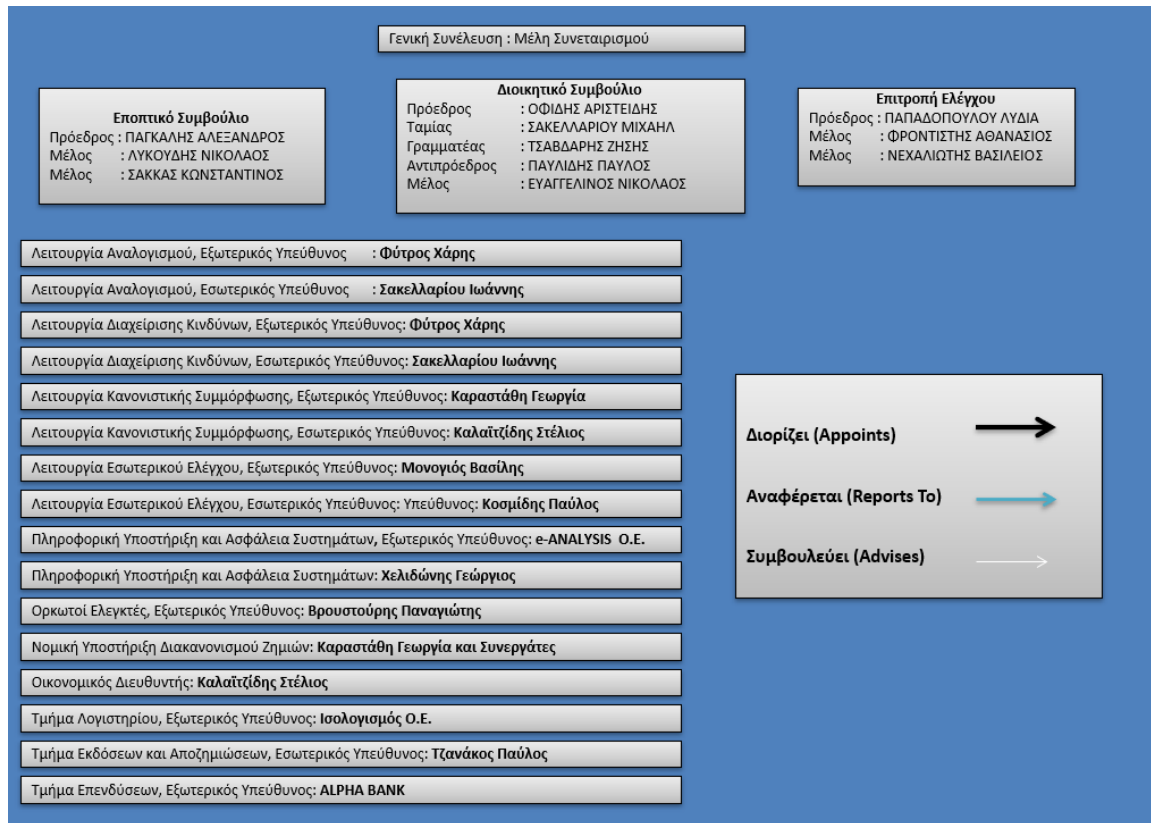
Γενική Συνέλευση : Μέλη Συνεταιρισμού

Εποπτικό Συμβούλιο
Πρόεδρος : ΠΑΓΚΑΛΗΣ ΑΛΕΞΑΝΔΡΟΣ
Μέλος : ΛΥΚΟΥΔΗΣ ΝΙΚΟΛΑΟΣ
Μέλος : ΣΑΚΚΑΣ ΚΩΝΣΤΑΝΤΙΝΟΣ

Διοικητικό Συμβούλιο
Πρόεδρος : ΟΦΙΔΗΣ ΑΡΙΣΤΕΙΔΗΣ
Ταμίας : ΣΑΚΕΛΛΑΡΙΟΥ ΜΙΧΑΗΛ
Γραμματέας : ΤΣΑΒΔΑΡΗΣ ΖΗΣΗΣ
Αντιπρόεδρος : ΠΑΥΛΙΔΗΣ ΠΑΥΛΟΣ
Μέλος : ΕΥΑΓΓΕΛΙΝΟΣ ΝΙΚΟΛΑΟΣ

Επιτροπή Ελέγχου
Πρόεδρος : ΠΑΠΑΔΟΠΟΥΛΟΥ ΛΥΔΙΑ
Μέλος : ΦΡΟΝΤΙΣΤΗΣ ΑΘΑΝΑΣΙΟΣ
Μέλος : ΝΕΧΑΛΙΩΤΗΣ ΒΑΣΙΛΕΙΟΣ

Λειτουργία Αναλογισμού, Εξωτερικός Υπεύθυνος : **Φύτρος Χάρης**

Λειτουργία Αναλογισμού, Εσωτερικός Υπεύθυνος : **Σακελλαρίου Ιωάννης**

Λειτουργία Διαχείρισης Κινδύνων, Εξωτερικός Υπεύθυνος: **Φύτρος Χάρης**

Λειτουργία Διαχείρισης Κινδύνων, Εσωτερικός Υπεύθυνος: **Σακελλαρίου Ιωάννης**

Λειτουργία Κανονιστικής Συμμόρφωσης, Εξωτερικός Υπεύθυνος: **Καραστάθη Γεωργία**

Λειτουργία Κανονιστικής Συμμόρφωσης, Εσωτερικός Υπεύθυνος: **Καλαϊτζίδης Στέλιος**

Λειτουργία Εσωτερικού Ελέγχου, Εξωτερικός Υπεύθυνος: **Μονογιός Βασίλης**

Λειτουργία Εσωτερικού Ελέγχου, Εσωτερικός Υπεύθυνος: Υπεύθυνος: **Κοσμίδης Παύλος**

Πληροφορική Υποστήριξη και Ασφάλεια Συστημάτων, Εξωτερικός Υπεύθυνος: **e-ANALYSIS O.E.**

Πληροφορική Υποστήριξη και Ασφάλεια Συστημάτων: **Χελιδώνης Γεώργιος**

Ορκωτοί Ελεγκτές, Εξωτερικός Υπεύθυνος: **Βρουστούρης Παναγιώτης**

Νομική Υποστήριξη Διακανονισμού Ζημιών: **Καραστάθη Γεωργία και Συνεργάτες**

Οικονομικός Διευθυντής: **Καλαϊτζίδης Στέλιος**

Τμήμα Λογιστηρίου, Εξωτερικός Υπεύθυνος: **Ισολογισμός Ο.Ε.**

Τμήμα Εκδόσεων και Αποζημιώσεων, Εσωτερικός Υπεύθυνος: **Τζανάκος Παύλος**

Τμήμα Επενδύσεων, Εξωτερικός Υπεύθυνος: **ALPHA BANK**

Διορίζει (Appoints)

Αναφέρεται (Reports To)

Συμβουλεύει (Advises)